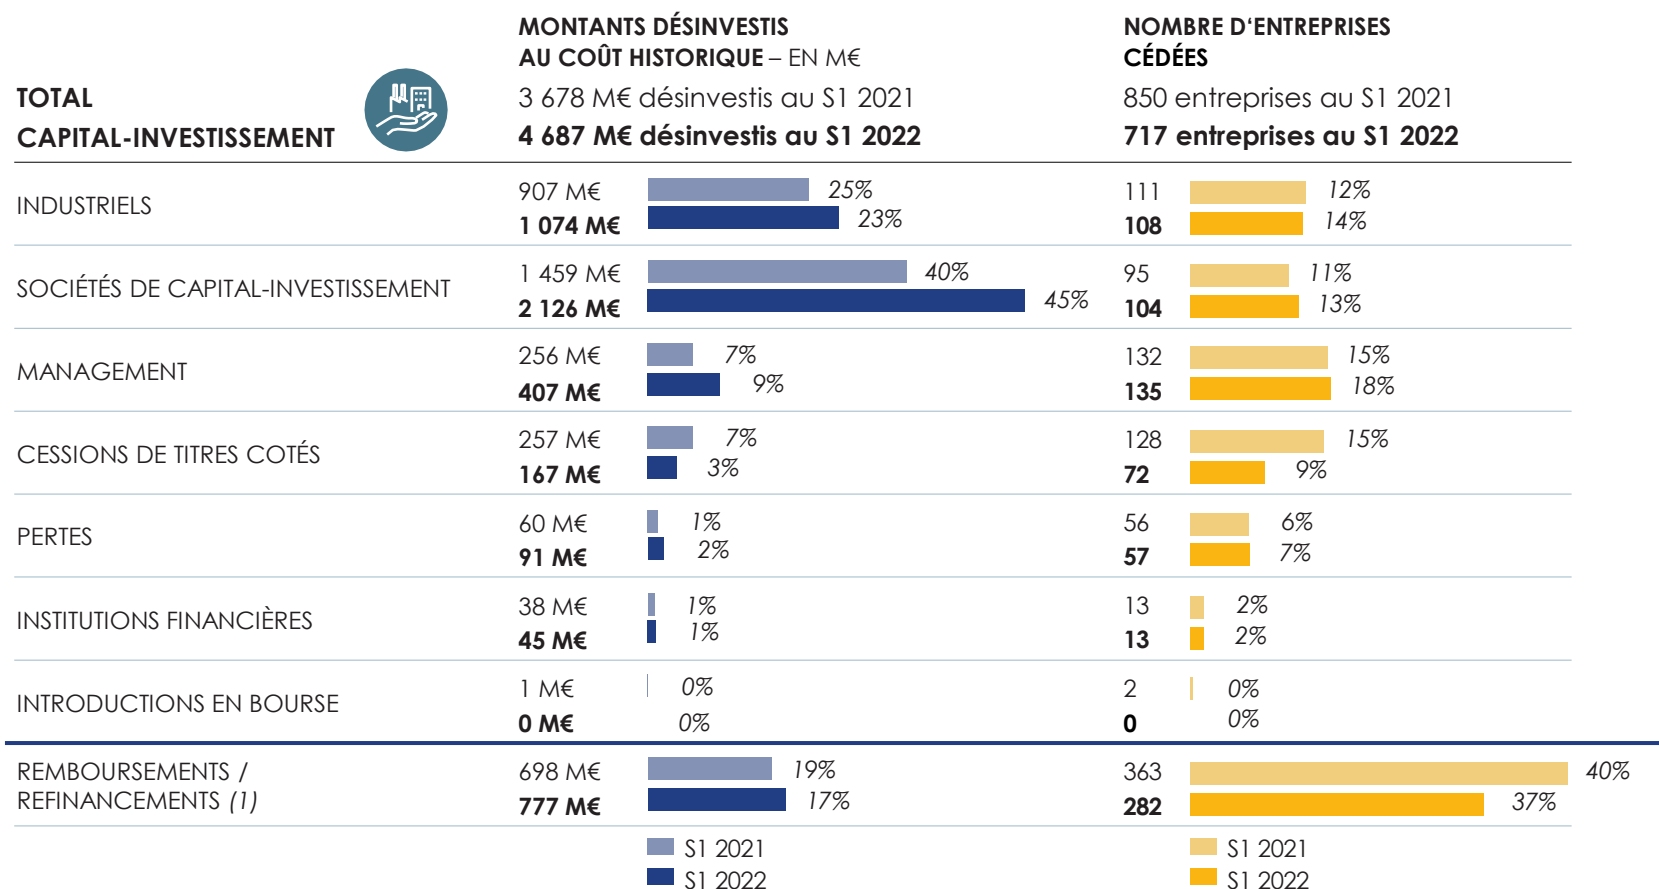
TOTAL
CAPITAL-INVESTISSEMENT

MONTANTS DÉSINVESTIS AU COÛT HISTORIQUE – EN M€
3 678 M€ désinvestis au S1 2021
**4 687 M€ désinvestis au S1 2022**

NOMBRE D'ENTREPRISES CÉDÉES
850 entreprises au S1 2021
**717 entreprises au S1 2022**

| | | | | |
|---|---|---|---|---|
| INDUSTRIELS | 907 M€ | 25% | 111 | 12% |
| | **1 074 M€** | 23% | **108** | 14% |
| SOCIÉTÉS DE CAPITAL-INVESTISSEMENT | 1 459 M€ | 40% | 95 | 11% |
| | **2 126 M€** | 45% | **104** | 13% |
| MANAGEMENT | 256 M€ | 7% | 132 | 15% |
| | **407 M€** | 9% | **135** | 18% |
| CESSIONS DE TITRES COTÉS | 257 M€ | 7% | 128 | 15% |
| | **167 M€** | 3% | **72** | 9% |
| PERTES | 60 M€ | 1% | 56 | 6% |
| | **91 M€** | 2% | **57** | 7% |
| INSTITUTIONS FINANCIÈRES | 38 M€ | 1% | 13 | 2% |
| | **45 M€** | 1% | **13** | 2% |
| INTRODUCTIONS EN BOURSE | 1 M€ | 0% | 2 | 0% |
| | **0 M€** | 0% | **0** | 0% |
| REMBOURSEMENTS / REFINANCEMENTS *(1)* | 698 M€ | 19% | 363 | 40% |
| | **777 M€** | 17% | **282** | 37% |

S1 2021
S1 2022

S1 2021
S1 2022